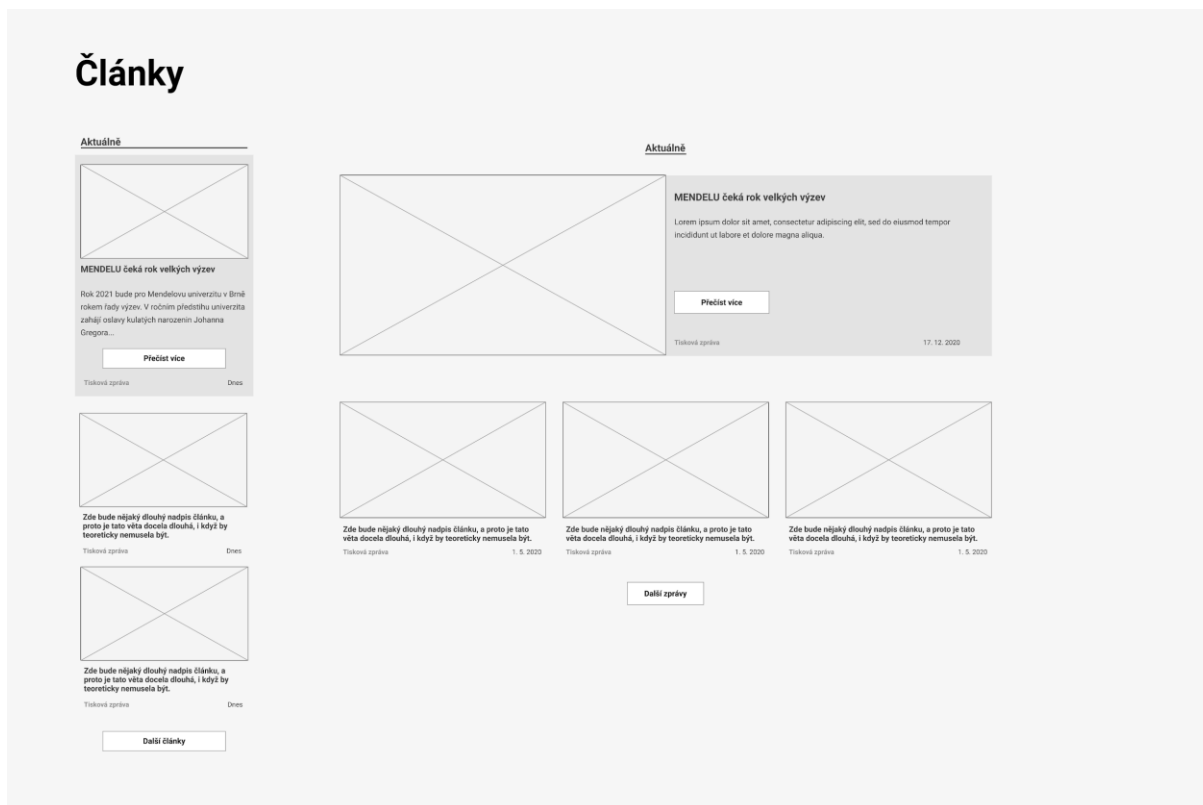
Články

Aktuálně

MENDELU čeká rok velkých výzev

Rok 2021 bude pro Mendelovu univerzitu v Brně rokem řady výzev. V ročním předstihu univerzita zahájí oslavy kulatých narozenin Johanna Gregora...

Přečíst více

Tisková zpráva Dnes

Zde bude nějaký dlouhý nadpis článku, a proto je tato věta docela dlouhá, i když by teoreticky nemusela být.

Tisková zpráva Dnes

Zde bude nějaký dlouhý nadpis článku, a proto je tato věta docela dlouhá, i když by teoreticky nemusela být.

Tisková zpráva Dnes

Další články

Aktuálně

MENDELU čeká rok velkých výzev

Lorem ipsum dolor sit amet, consectetur adipiscing elit, sed do eiusmod tempor incididunt ut labore et dolore magna aliqua.

Přečíst více

Tisková zpráva 17. 12. 2020

Zde bude nějaký dlouhý nadpis článku, a proto je tato věta docela dlouhá, i když by teoreticky nemusela být.

Tisková zpráva 1. 5. 2020

Zde bude nějaký dlouhý nadpis článku, a proto je tato věta docela dlouhá, i když by teoreticky nemusela být.

Tisková zpráva 1. 5. 2020

Zde bude nějaký dlouhý nadpis článku, a proto je tato věta docela dlouhá, i když by teoreticky nemusela být.

Tisková zpráva 1. 5. 2020

Další zprávy